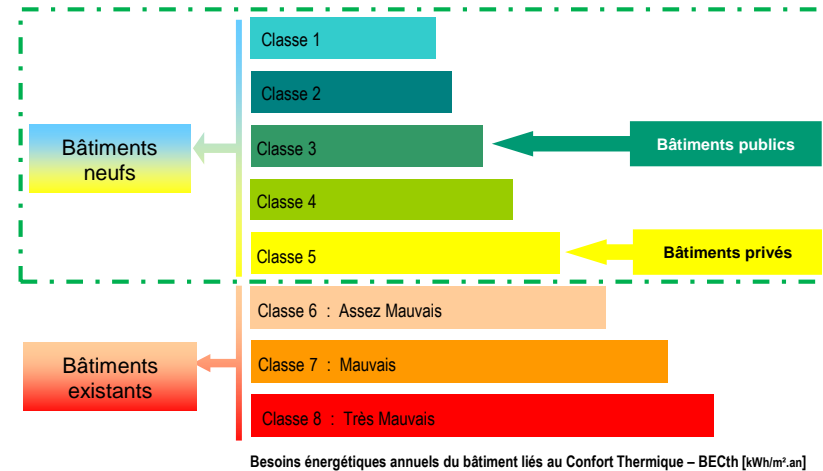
Bâtiments neufs

Classe 1

Classe 2

Classe 3

Bâtiments publics

Classe 4

Classe 5

Bâtiments privés

Bâtiments existants

Classe 6 : Assez Mauvais

Classe 7 : Mauvais

Classe 8 : Très Mauvais

Besoins énergétiques annuels du bâtiment liés au Confort Thermique – BECth [kWh/m².an]